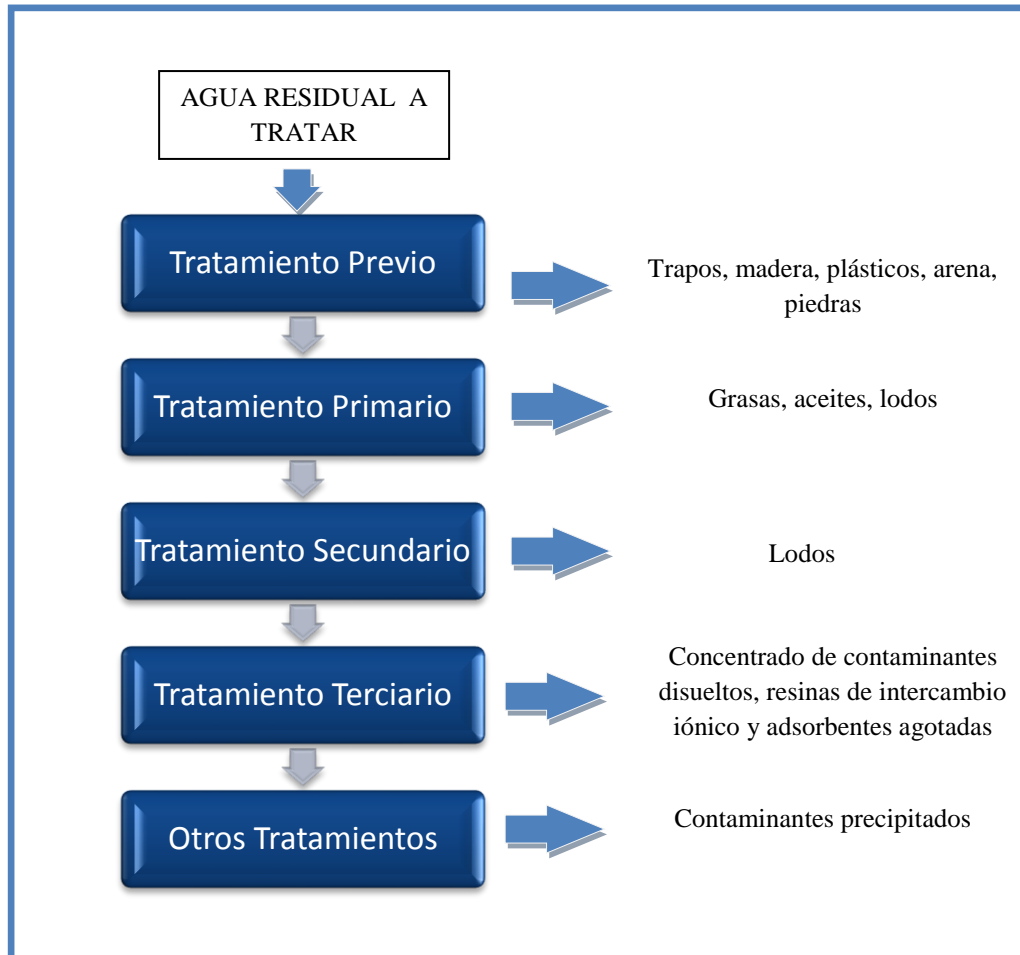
AGUA RESIDUAL A TRATAR

Tratamiento Previo

Trapos, madera, plásticos, arena, piedras

Tratamiento Primario

Grasas, aceites, lodos

Tratamiento Secundario

Lodos

Tratamiento Terciario

Concentrado de contaminantes disueltos, resinas de intercambio iónico y adsorbentes agotadas

Otros Tratamientos

Contaminantes precipitados